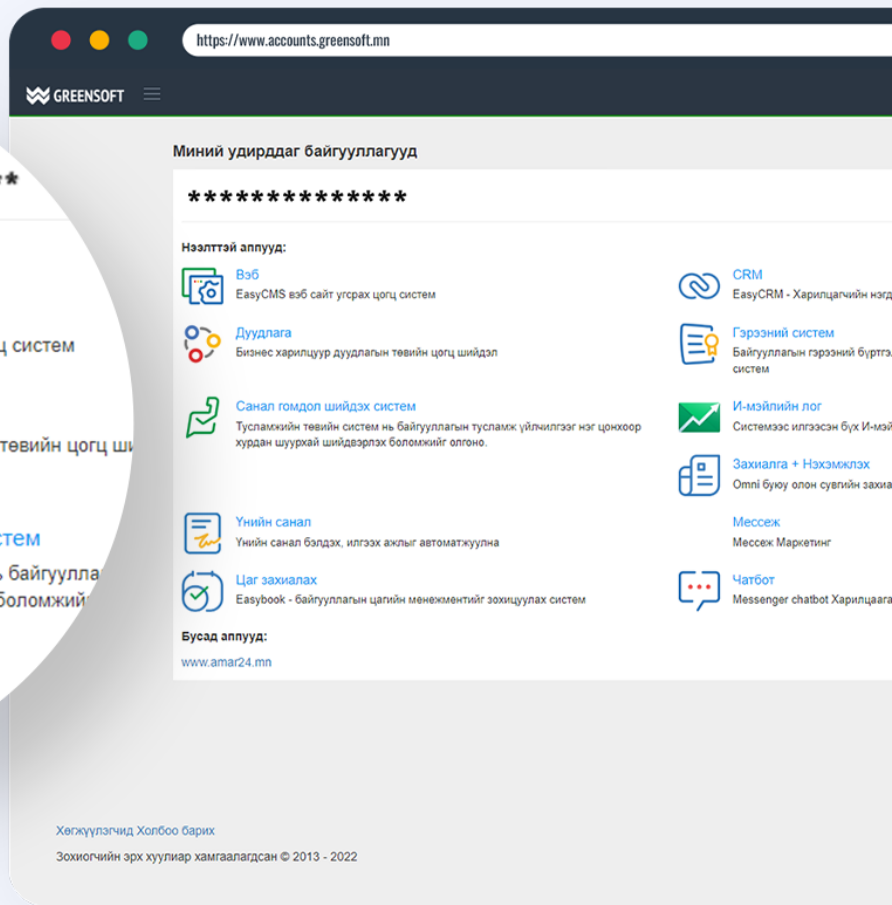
https://www.accounts.greensoft.mn

GREENSOFT

Миний удирддаг байгууллагууд

**************

Нээлттэй аппууд:

Вэб
EasyCMS вэб сайт угсрах цогц систем

Дуудлага
Бизнес харилцуур дуудлагын төвийн цогц шийдэл

Санал гомдол шийдэх систем
Тусламжийн төвийн систем нь байгууллагын тусламж үйлчилгээг нэг цонхоор хурдан шуурхай шийдвэрлэх боломжийг олгоно.

Үнийн санал
Үнийн санал бэлдэх, илгээх ажлыг автоматжуулна

Цаг захиалах
Easybook - байгууллагын цагийн менежментийг зохицуулах систем

CRM
EasyCRM - Харилцагчийн нэгд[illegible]

Гэрээний систем
Байгууллагын гэрээний бүртгэ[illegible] систем

И-мэйлийн лог
Системээс илгээсэн бүх И-мэй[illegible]

Захиалга + Нэхэмжлэх
Omni буюу олон сувгийн захиа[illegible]

Мессеж
Мессеж Маркетинг

Чатбот
Messenger chatbot Харилцаага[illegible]

Бусад аппууд:
www.amar24.mn

Хөгжүүлэгчид Холбоо барих

Зохиогчийн эрх хуулиар хамгаалагдсан © 2013 - 2022

**

ц систем

төвийн цогц ши

стем
ь байгуулла
боломжий